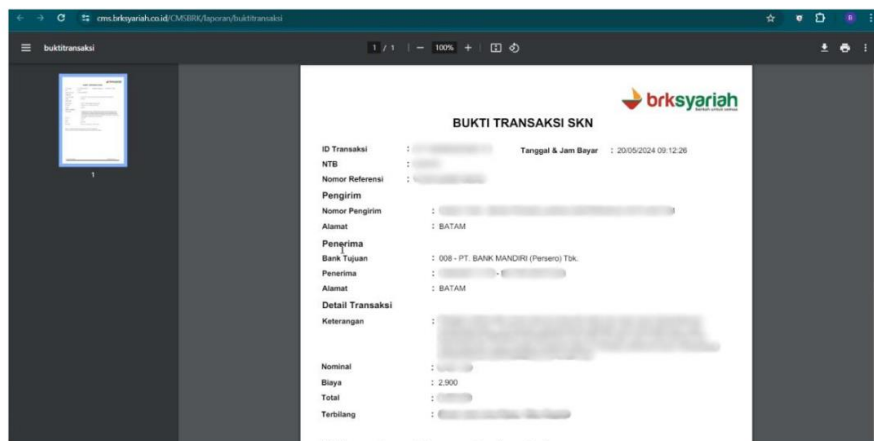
cms.brksyariah.co.id/CMSBRK/laporan/buktitransaksi

buktitransaksi

1 / 1 | — 100% + |

1

brksyariah

BUKTI TRANSAKSI SKN

ID Transaksi : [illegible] Tanggal & Jam Bayar : 20/05/2024 09:12:26
NTB : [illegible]
Nomor Referensi : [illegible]

Pengirim
Nomor Pengirim : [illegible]
Alamat : BATAM

Penerima
Bank Tujuan : 008 - PT. BANK MANDIRI (Persero) Tbk.
Penerima : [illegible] - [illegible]
Alamat : BATAM

Detail Transaksi
Keterangan : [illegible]

Nominal : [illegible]
Biaya : 2.900
Total : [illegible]
Terbilang : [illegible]